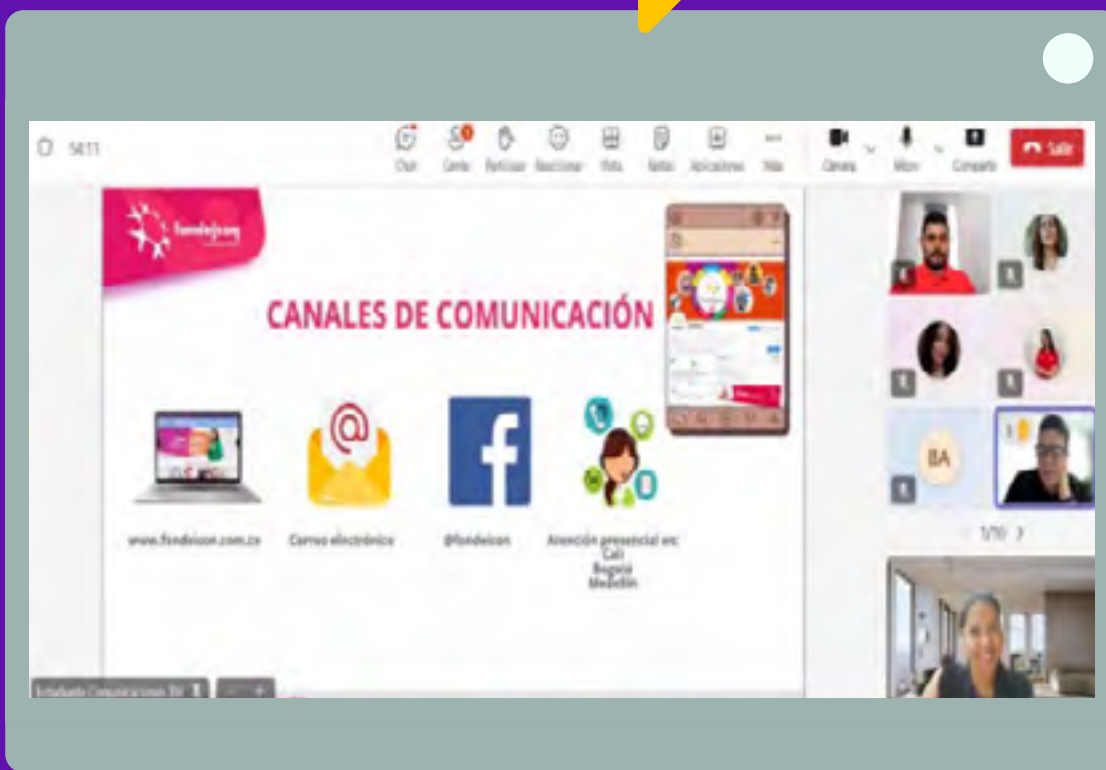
54:11

Chat Gente Participar Reaccionar Vista Notas Aplicaciones Más Cámara Micro Compartir Salir

fondeicon

CANALES DE COMUNICACIÓN

www.fondeicon.com.co

Correo electrónico

@fondeicon

Atención presencial en:
Cali
Bogotá
Medellín

BA

1/10 >

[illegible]